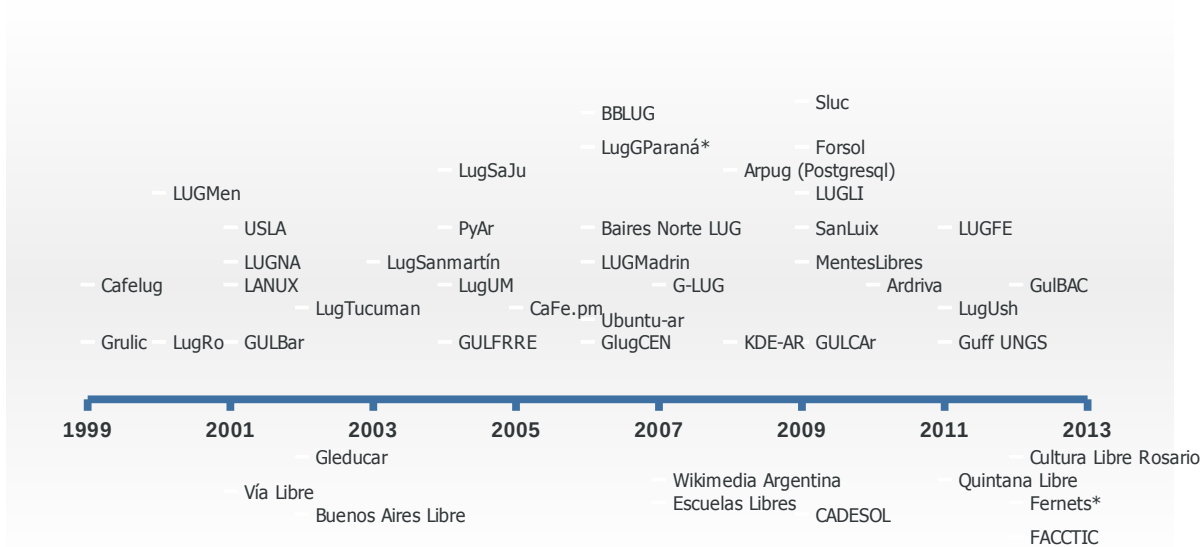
BBLUG
Sluc
LugGParaná*
Forsol
LugSaJu
Arpug (Postgresql)
LUGMen
LUGLI
USLA
PyAr
Baires Norte LUG
SanLuix
LUGFE
LUGNA
LugSanmartín
LUGMadrin
MentesLibres
Cafelug
LANUX
LugUM
G-LUG
Ardriva
GulBAC
LugTucuman
CaFe.pm
LugUsh
Ubuntu-ar
Grulic
LugRo
GULBar
GULFRRE
GlugCEN
KDE-AR
GULCAr
Guff UNGS

1999
2001
2003
2005
2007
2009
2011
2013

Gleducar
Cultura Libre Rosario
Wikimedia Argentina
Quintana Libre
Vía Libre
Escuelas Libres
Fernets*
Buenos Aires Libre
CADESOL
FACCTIC